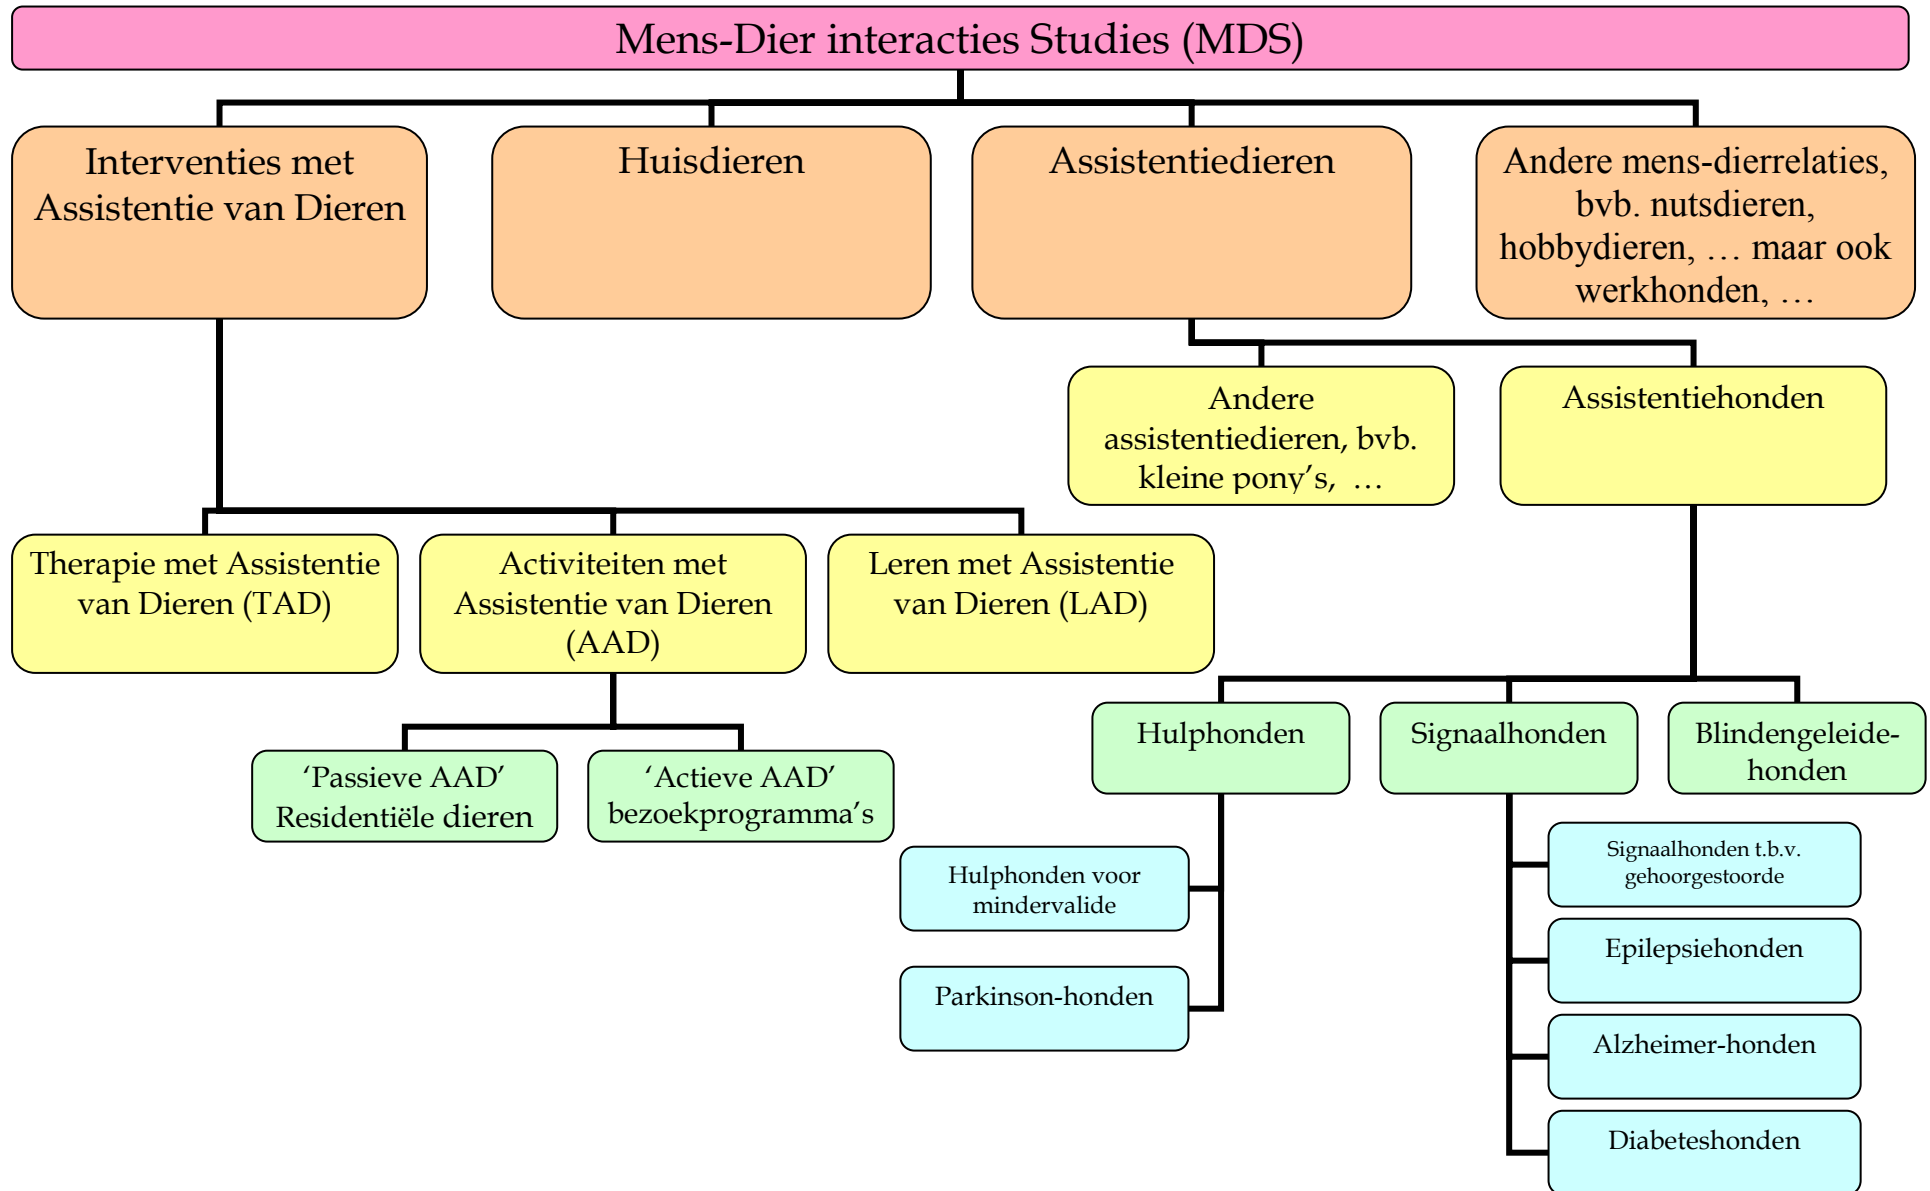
Mens-Dier interacties Studies (MDS)

Interventies met Assistentie van Dieren

Huisdieren

Assistentiedieren

Andere mens-dierrelaties, bvb. nutsdieren, hobbydieren, … maar ook werkhonden, …

Andere assistentiedieren, bvb. kleine pony's, …

Assistentiehonden

Therapie met Assistentie van Dieren (TAD)

Activiteiten met Assistentie van Dieren (AAD)

Leren met Assistentie van Dieren (LAD)

'Passieve AAD' Residentiële dieren

'Actieve AAD' bezoekprogramma's

Hulphonden

Signaalhonden

Blindengeleidehonden

Hulphonden voor mindervalide

Parkinson-honden

Signaalhonden t.b.v. gehoorgestoorde

Epilepsiehonden

Alzheimer-honden

Diabeteshonden